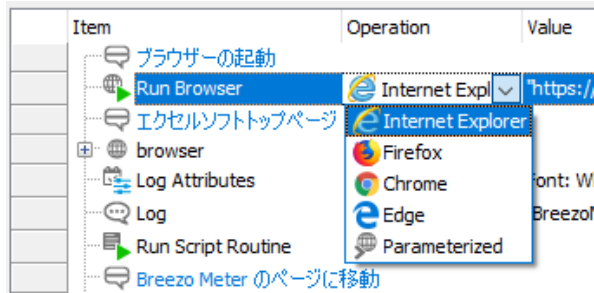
| Item | Operation | Value |
|---|---|---|
| ブラウザーの起動 | | |
| Run Browser | Internet Expl | "https:/ |
| エクセルソフトトップページ | Internet Explorer | |
| browser | Firefox | |
| Log Attributes | Chrome | Font: W |
| Log | Edge | BreezoM |
| Run Script Routine | Parameterized | |
| Breezo Meter のページに移動 | | |